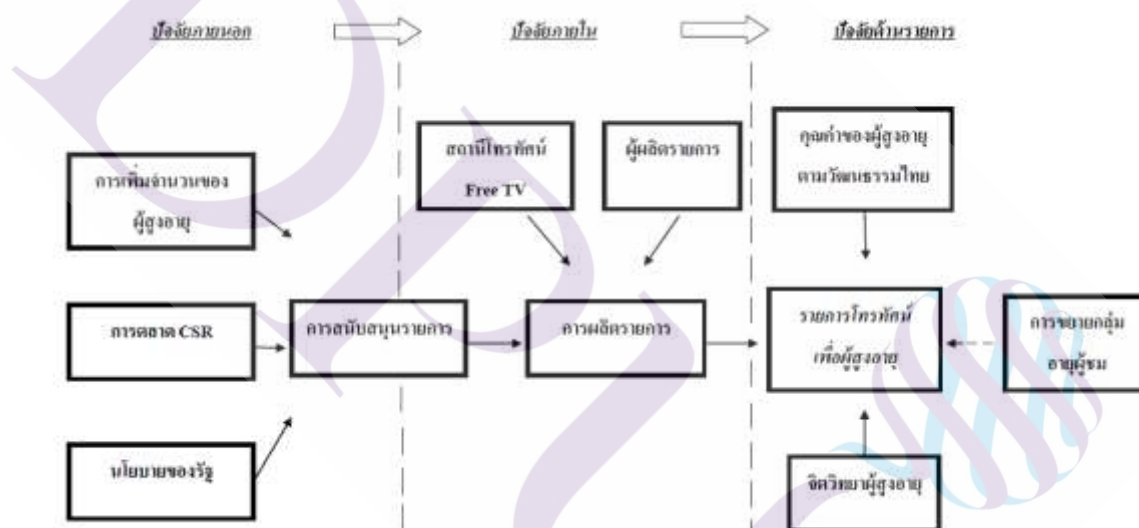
ปัจจัยภายนอก

ปัจจัยภายใน

ปัจจัยด้านรายการ

การเพิ่มจำนวนของผู้สูงอายุ

การตลาด CSR

นโยบายของรัฐ

การสนับสนุนรายการ

สถานีโทรทัศน์ Free TV

ผู้ผลิตรายการ

การผลิตรายการ

คุณค่าของผู้สูงอายุตามวัฒนธรรมไทย

รายการโทรทัศน์เพื่อผู้สูงอายุ

การขยายกลุ่มอายุผู้ชม

จิตวิทยาผู้สูงอายุ